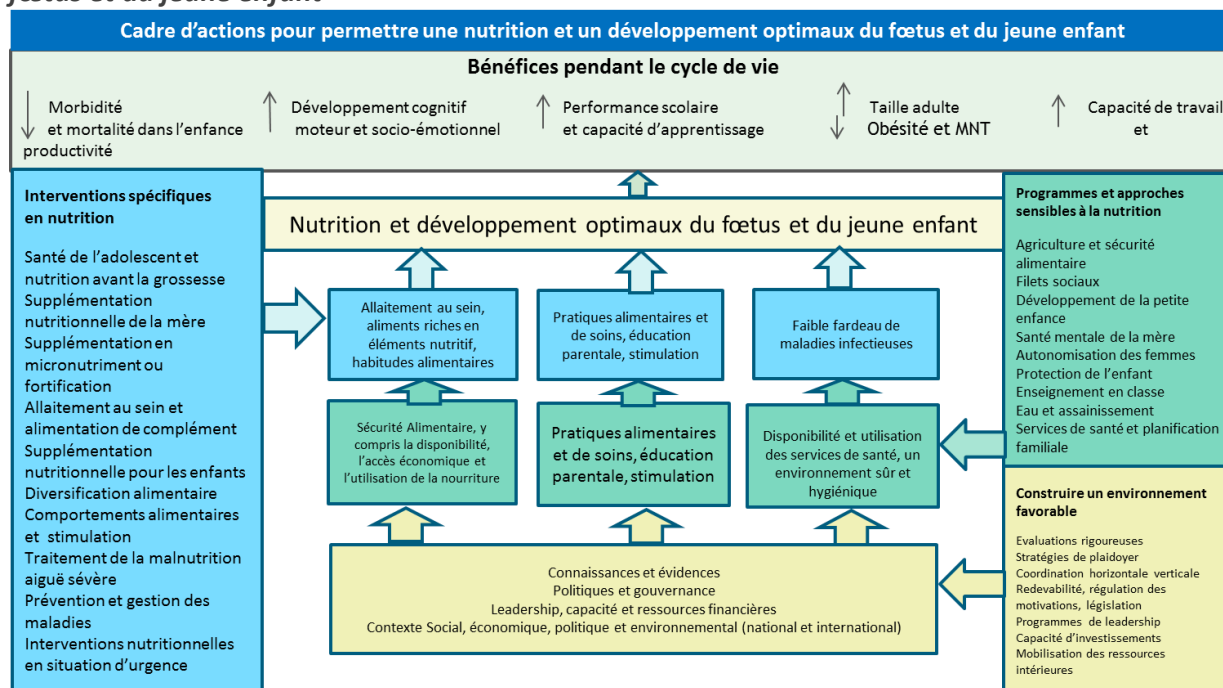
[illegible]

Cadre d'actions pour permettre une nutrition et un développement optimaux du fœtus et du jeune enfant

Bénéfices pendant le cycle de vie

↓ Morbidité et mortalité dans l'enfance

↑ Développement cognitif moteur et socio-émotionnel

↑ Performance scolaire et capacité d'apprentissage

↑ Taille adulte
↓ Obésité et MNT

↑ Capacité de travail et productivité

Interventions spécifiques en nutrition

Santé de l'adolescent et nutrition avant la grossesse
Supplémentation nutritionnelle de la mère
Supplémentation en micronutriment ou fortification
Allaitement au sein et alimentation de complément
Supplémentation nutritionnelle pour les enfants
Diversification alimentaire
Comportements alimentaires et stimulation
Traitement de la malnutrition aiguë sévère
Prévention et gestion des maladies
Interventions nutritionnelles en situation d'urgence

Nutrition et développement optimaux du fœtus et du jeune enfant

Allaitement au sein, aliments riches en éléments nutritif, habitudes alimentaires

Pratiques alimentaires et de soins, éducation parentale, stimulation

Faible fardeau de maladies infectieuses

Sécurité Alimentaire, y compris la disponibilité, l'accès économique et l'utilisation de la nourriture

Pratiques alimentaires et de soins, éducation parentale, stimulation

Disponibilité et utilisation des services de santé, un environnement sûr et hygiénique

Connaissances et évidences
Politiques et gouvernance
Leadership, capacité et ressources financières
Contexte Social, économique, politique et environnemental (national et international)

Programmes et approches sensibles à la nutrition

Agriculture et sécurité alimentaire
Filets sociaux
Développement de la petite enfance
Santé mentale de la mère
Autonomisation des femmes
Protection de l'enfant
Enseignement en classe
Eau et assainissement
Services de santé et planification familiale

Construire un environnement favorable

Evaluations rigoureuses
Stratégies de plaidoyer
Coordination horizontale verticale
Redevabilité, régulation des motivations, législation
Programmes de leadership
Capacité d'investissements
Mobilisation des ressources intérieures